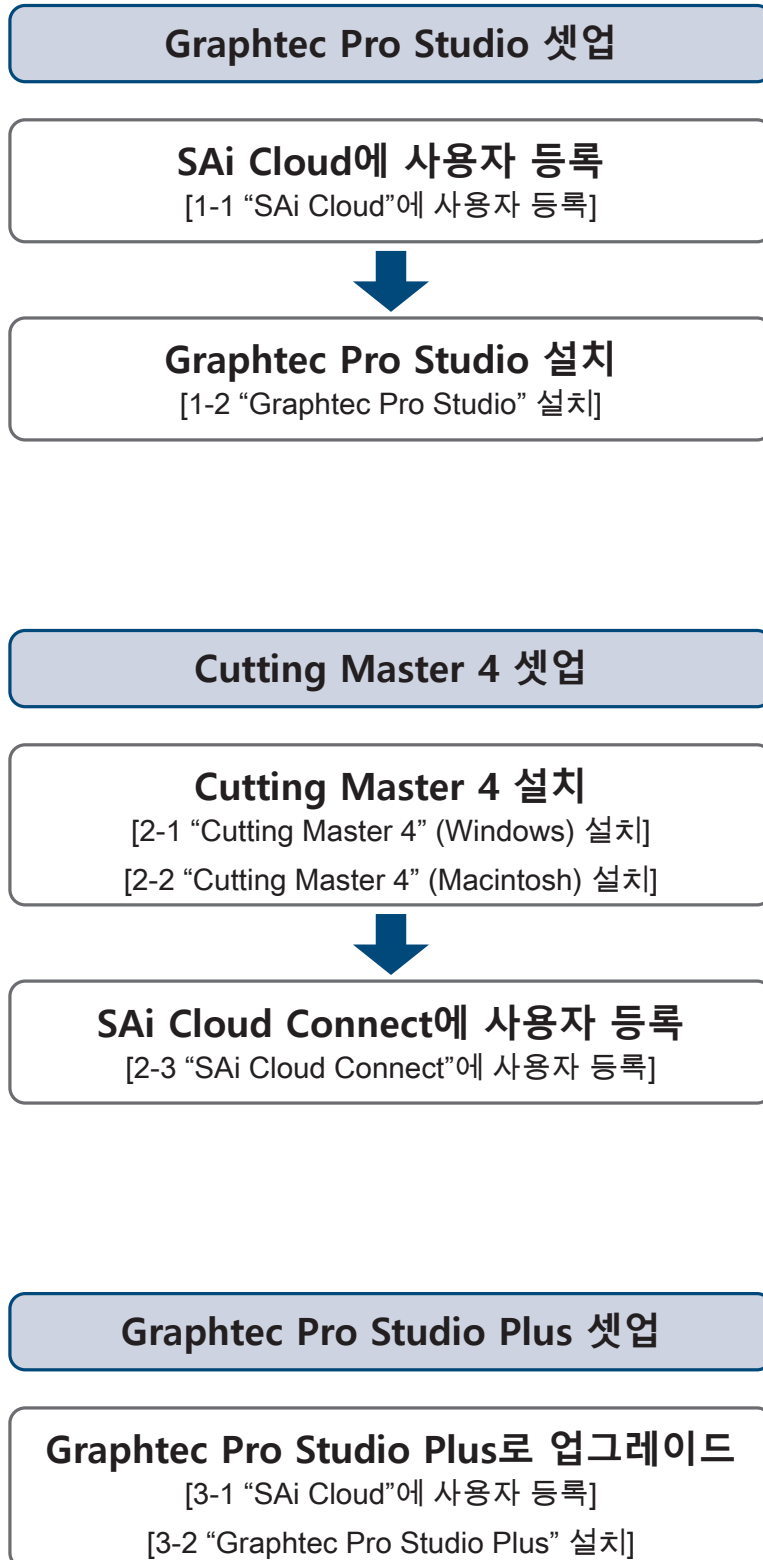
Graphtec Pro Studio 셋업

SAi Cloud에 사용자 등록
[1-1 “SAi Cloud”에 사용자 등록]

Graphtec Pro Studio 설치
[1-2 “Graphtec Pro Studio” 설치]

Cutting Master 4 셋업

Cutting Master 4 설치
[2-1 “Cutting Master 4” (Windows) 설치]
[2-2 “Cutting Master 4” (Macintosh) 설치]

SAi Cloud Connect에 사용자 등록
[2-3 “SAi Cloud Connect”에 사용자 등록]

Graphtec Pro Studio Plus 셋업

Graphtec Pro Studio Plus로 업그레이드
[3-1 “SAi Cloud”에 사용자 등록]
[3-2 “Graphtec Pro Studio Plus” 설치]